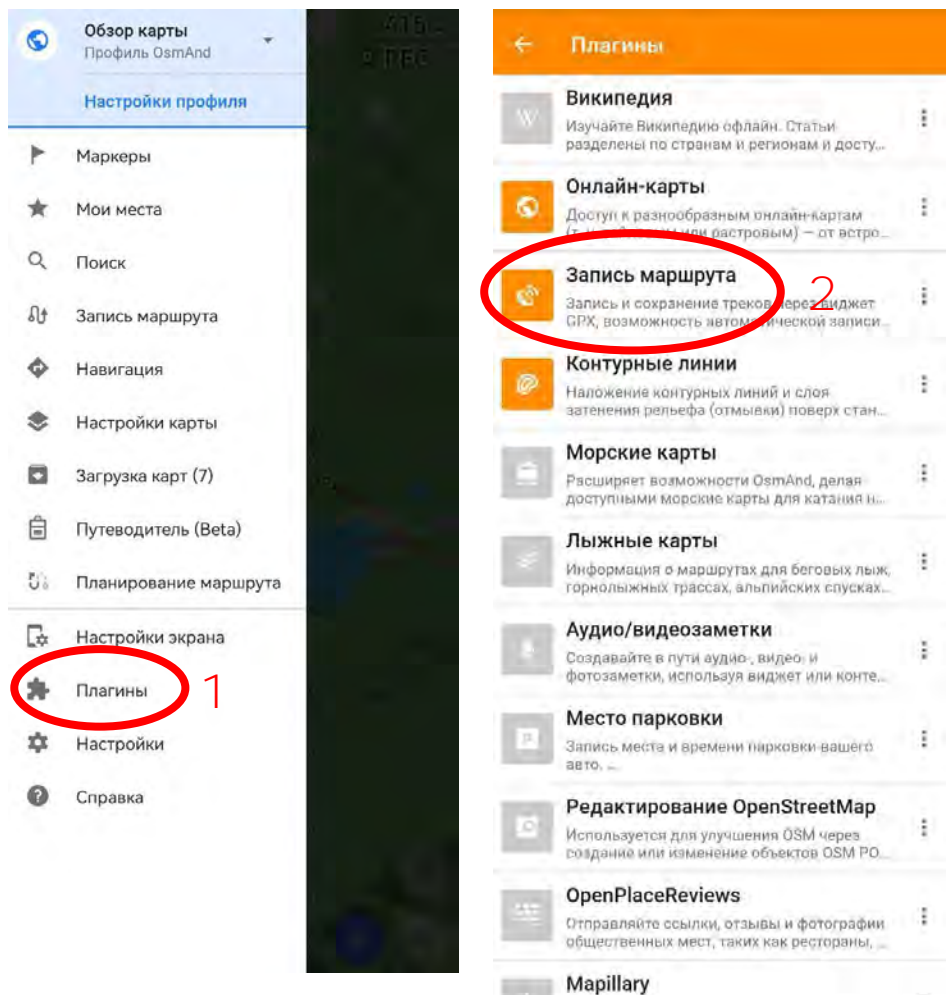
Обзор карты
Профиль OsmAnd

Настройки профиля

Маркеры

Мои места

Поиск

Запись маршрута

Навигация

Настройки карты

Загрузка карт (7)

Путеводитель (Beta)

Планирование маршрута

Настройки экрана

Плагины

1

Настройки

Справка

Плагины

Википедия
Изучайте Википедию офлайн. Статьи разделены по странам и регионам и досту...

Онлайн-карты
Доступ к разнообразным онлайн-картам (т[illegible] или растровым) — от встро...

Запись маршрута
Запись и сохранение треков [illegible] виджет GPX, возможность автом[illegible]ической записи...

2

Контурные линии
Наложение контурных линий и слоя затенения рельефа (отмывки) поверх стан...

Морские карты
Расширяет возможности OsmAnd, делая доступными морские карты для катания н...

Лыжные карты
Информация о маршрутах для беговых лыж, горнолыжных трассах, альпийских спусках...

Аудио/видеозаметки
Создавайте в пути аудио-, видео- и фотозаметки, используя виджет или конте...

Место парковки
Запись места и времени парковки вашего авто. ...

Редактирование OpenStreetMap
Используется для улучшения OSM через создание или изменение объектов OSM PO...

OpenPlaceReviews
Отправляйте ссылки, отзывы и фотографии общественных мест, таких как рестораны, ...

Mapillary